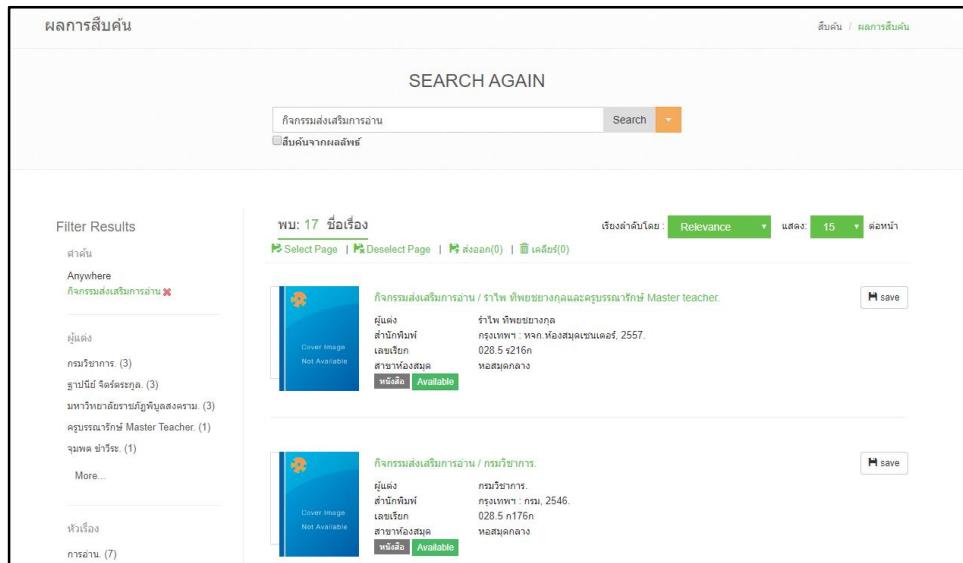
ผลการสืบค้น

สืบค้น / ผลการสืบค้น

SEARCH AGAIN

กิจกรรมส่งเสริมการอ่าน

Search

สืบค้นจากผลลัพธ์

Filter Results

คำค้น

Anywhere
กิจกรรมส่งเสริมการอ่าน

ผู้แต่ง

กรมวิชาการ. (3)
ฐาปนีย์ จิตร์ตระกูล. (3)
มหาวิทยาลัยราชภัฏพิบูลสงคราม. (3)
ครูบรรณารักษ์ Master Teacher. (1)
จุมพล ชำวีระ. (1)

More...

หัวเรื่อง

การอ่าน. (7)

พบ: 17 ชื่อเรื่อง

เรียงลำดับโดย : Relevance แสดง: 15 ต่อหน้า

Select Page | Deselect Page | ส่งออก(0) | เคลียร์(0)

Cover Image Not Available

กิจกรรมส่งเสริมการอ่าน / รำไพ ทิพยชยางกูลและครูบรรณารักษ์ Master teacher.

save

ผู้แต่ง รำไพ ทิพยชยางกูล
สำนักพิมพ์ กรุงเทพฯ : หจก.ห้องสมุดเซนเตอร์, 2557.
เลขเรียก 028.5 ร216ก
สาขาห้องสมุด หอสมุดกลาง

หนังสือ Available

Cover Image Not Available

กิจกรรมส่งเสริมการอ่าน / กรมวิชาการ.

save

ผู้แต่ง กรมวิชาการ.
สำนักพิมพ์ กรุงเทพฯ : กรม, 2546.
เลขเรียก 028.5 ก176ก
สาขาห้องสมุด หอสมุดกลาง

หนังสือ Available